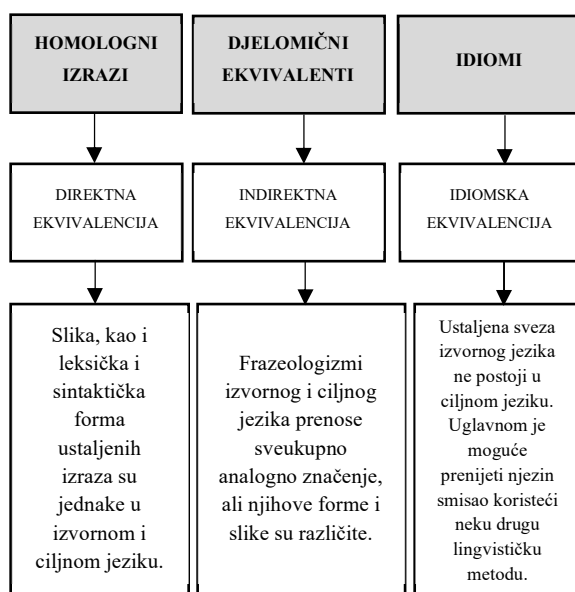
HOMOLOGNI IZRAZI

DJELOMIČNI EKVIVALENTI

IDIOMI

DIREKTNA EKVIVALENCIJA

INDIREKTNA EKVIVALENCIJA

IDIOMSKA EKVIVALENCIJA

Slika, kao i leksička i sintaktička forma ustaljenih izraza su jednake u izvornom i ciljnom jeziku.

Frazeologizmi izvornog i ciljnog jezika prenose sveukupno analogno značenje, ali njihove forme i slike su različite.

Ustaljena sveza izvornog jezika ne postoji u ciljnom jeziku. Uglavnom je moguće prenijeti njezin smisao koristeći neku drugu lingvističku metodu.